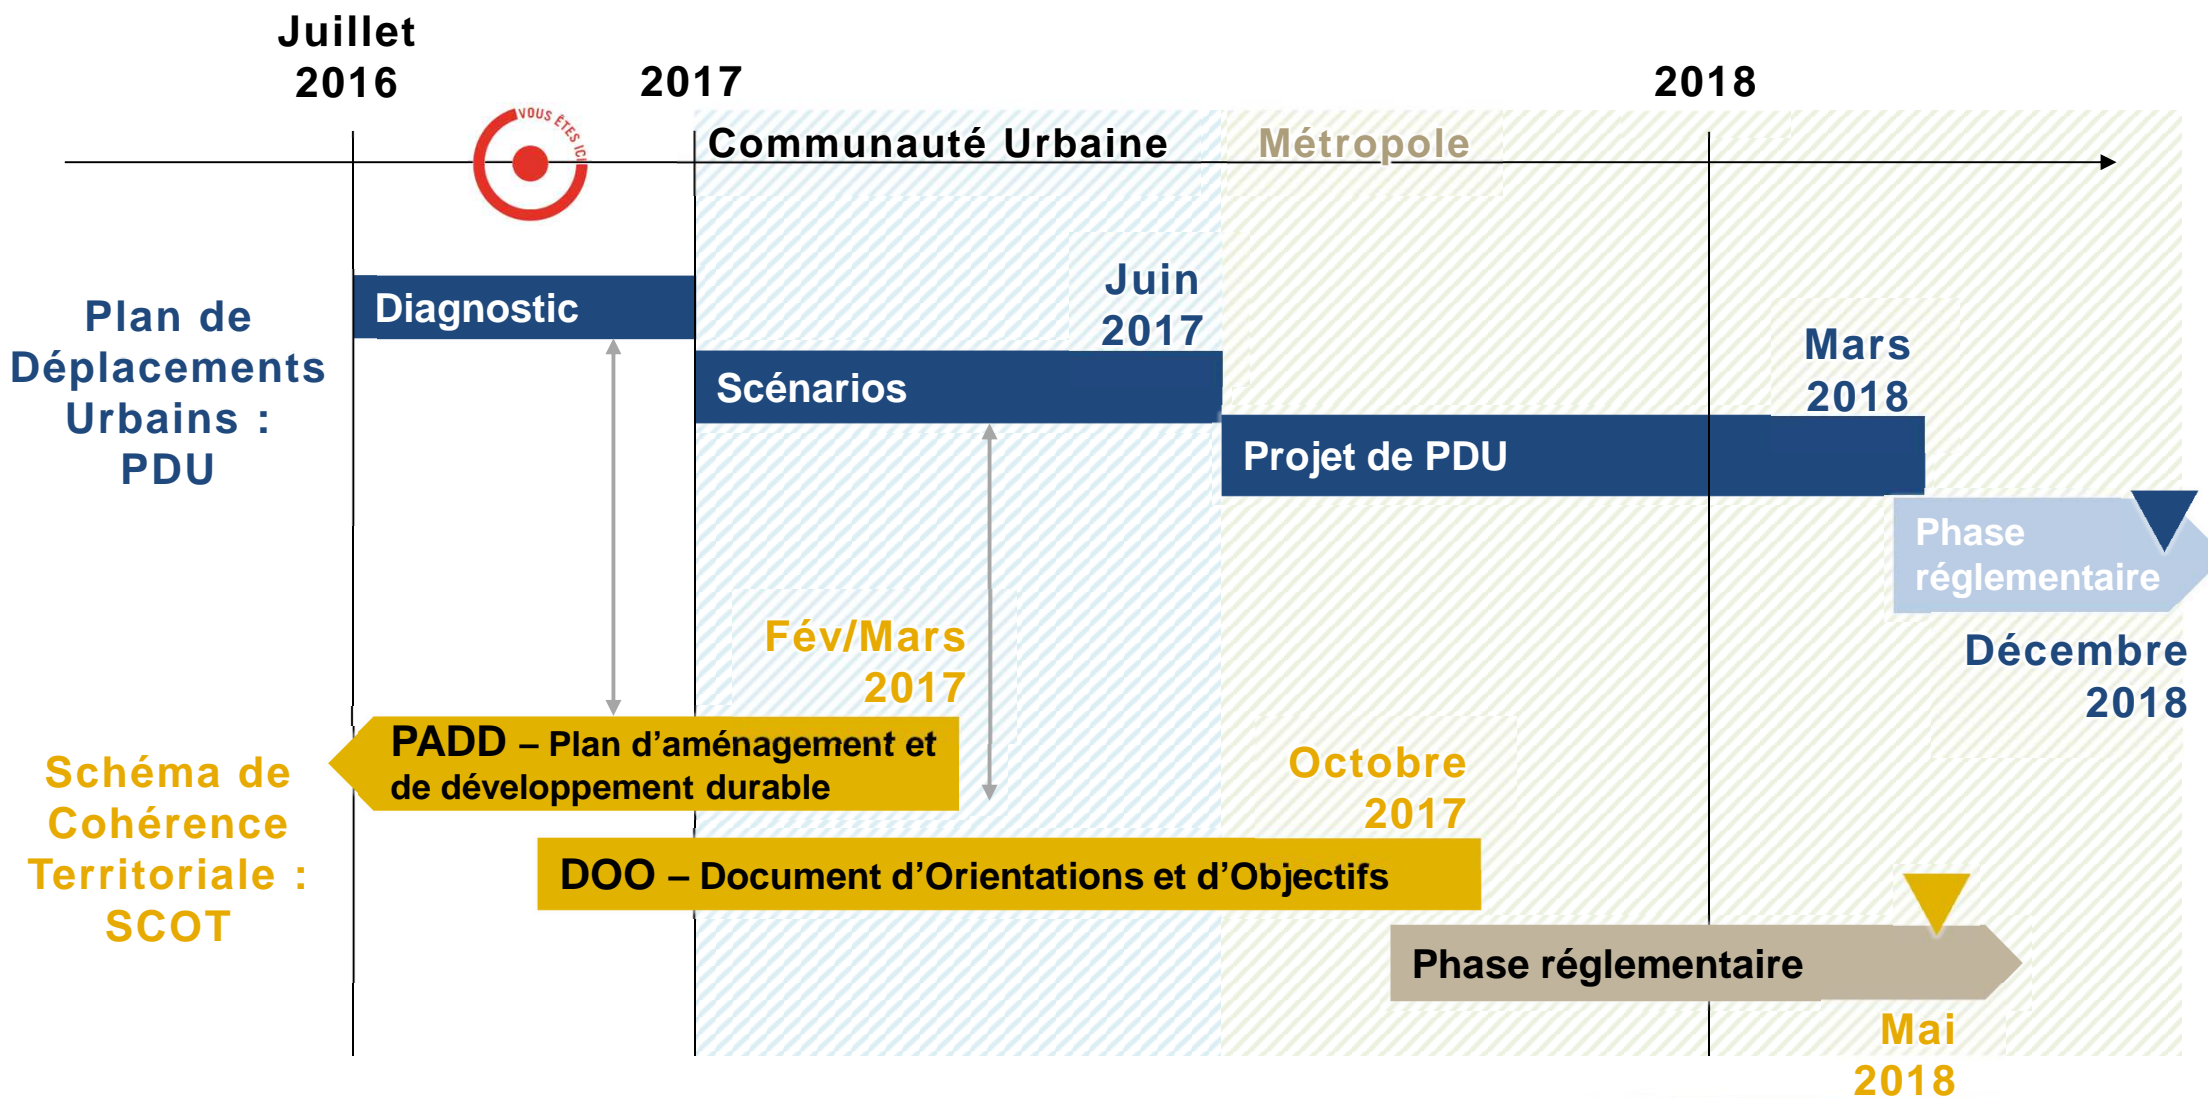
Juillet 2016

2017

2018

VOUS ÊTES ICI

Communauté Urbaine

Métropole

Plan de Déplacements Urbains : PDU

Diagnostic

Juin 2017

Scénarios

Mars 2018

Projet de PDU

Phase réglementaire

Décembre 2018

Fév/Mars 2017

Schéma de Cohérence Territoriale : SCOT

PADD – Plan d'aménagement et de développement durable

Octobre 2017

DOO – Document d'Orientations et d'Objectifs

Phase réglementaire

Mai 2018